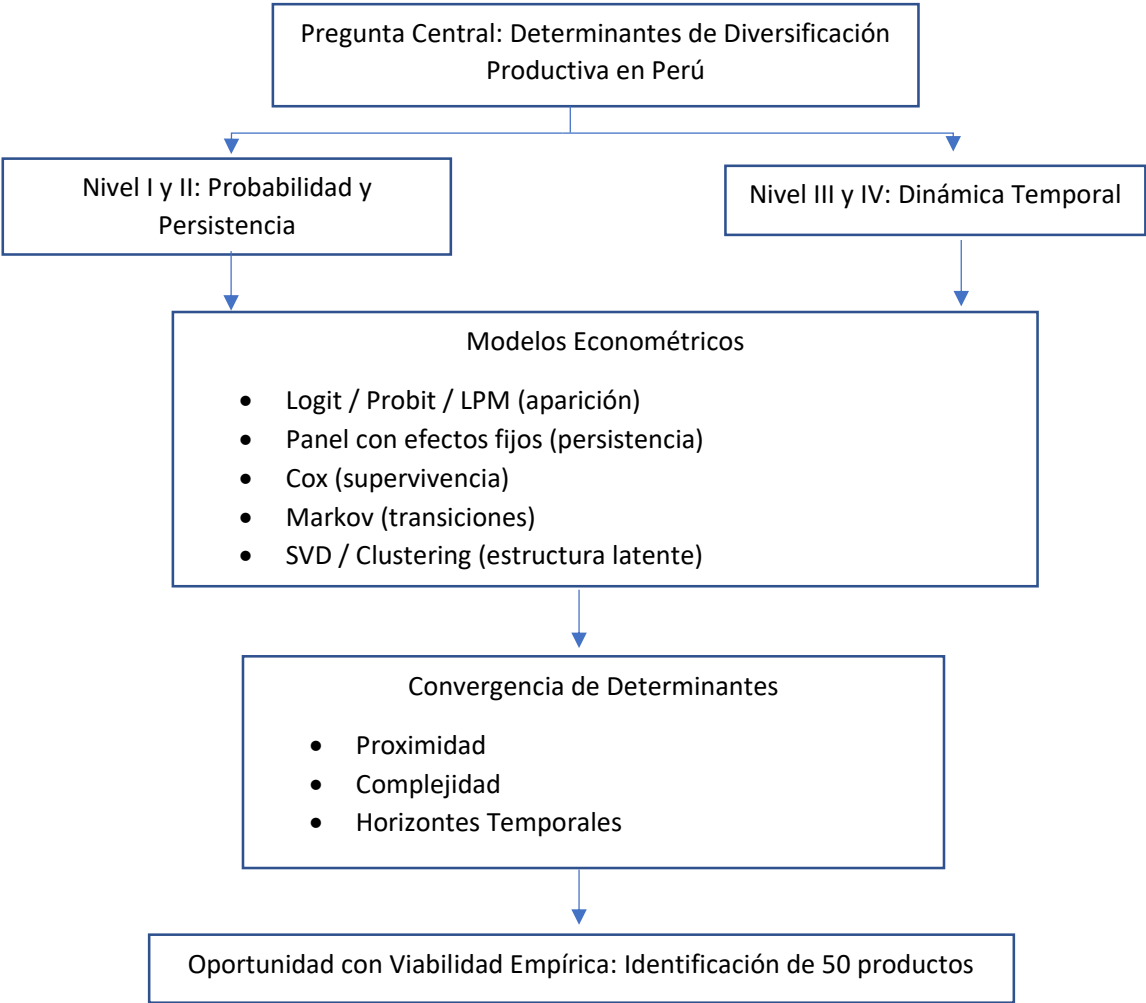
Pregunta Central: Determinantes de Diversificación Productiva en Perú

Nivel I y II: Probabilidad y Persistencia

Nivel III y IV: Dinámica Temporal

Modelos Econométricos

- Logit / Probit / LPM (aparición)
- Panel con efectos fijos (persistencia)
- Cox (supervivencia)
- Markov (transiciones)
- SVD / Clustering (estructura latente)

Convergencia de Determinantes

- Proximidad
- Complejidad
- Horizontes Temporales

Oportunidad con Viabilidad Empírica: Identificación de 50 productos